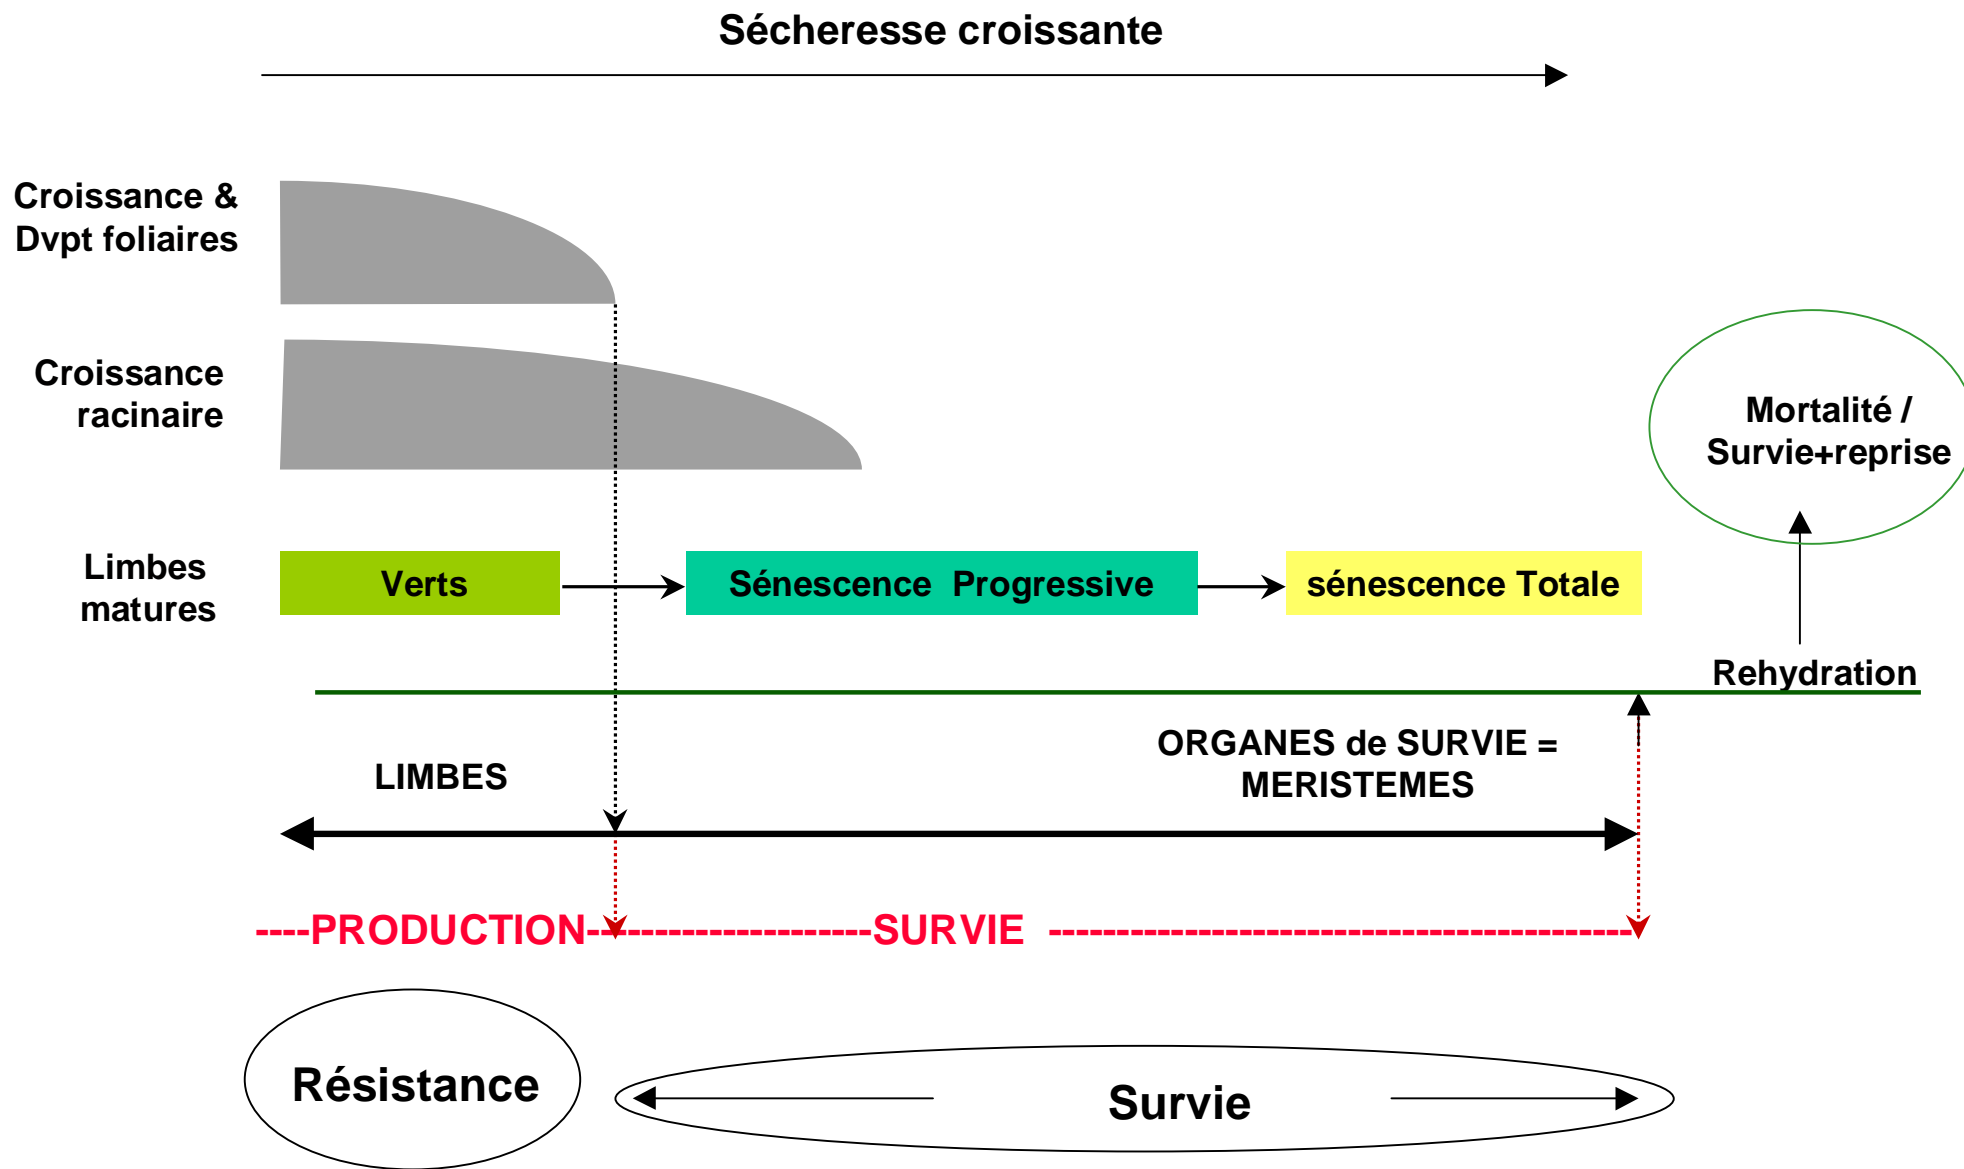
Sécheresse croissante

Croissance & Dvpt foliaires

Croissance racinaire

Mortalité / Survie+reprise

Limbes matures

Verts

Sénescence Progressive

sénescence Totale

Rehydration

LIMBES

ORGANES de SURVIE = MERISTEMES

----PRODUCTION-------------------------SURVIE ------------------------------------------------

Résistance

Survie